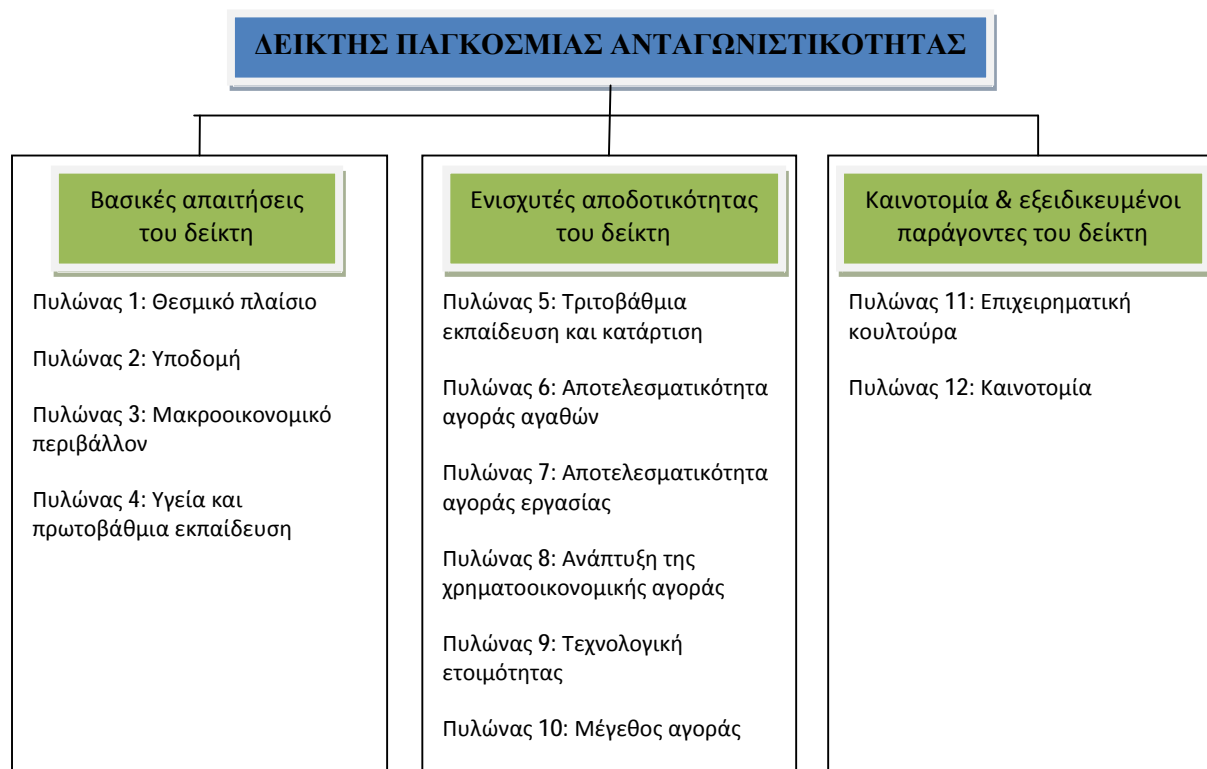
ΔΕΙΚΤΗΣ ΠΑΓΚΟΣΜΙΑΣ ΑΝΤΑΓΩΝΙΣΤΙΚΟΤΗΤΑΣ

Βασικές απαιτήσεις του δείκτη

Πυλώνας 1: Θεσμικό πλαίσιο

Πυλώνας 2: Υποδομή

Πυλώνας 3: Μακροοικονομικό περιβάλλον

Πυλώνας 4: Υγεία και πρωτοβάθμια εκπαίδευση

Ενισχυτές αποδοτικότητας του δείκτη

Πυλώνας 5: Τριτοβάθμια εκπαίδευση και κατάρτιση

Πυλώνας 6: Αποτελεσματικότητα αγοράς αγαθών

Πυλώνας 7: Αποτελεσματικότητα αγοράς εργασίας

Πυλώνας 8: Ανάπτυξη της χρηματοοικονομικής αγοράς

Πυλώνας 9: Τεχνολογική ετοιμότητας

Πυλώνας 10: Μέγεθος αγοράς

Καινοτομία & εξειδικευμένοι παράγοντες του δείκτη

Πυλώνας 11: Επιχειρηματική κουλτούρα

Πυλώνας 12: Καινοτομία